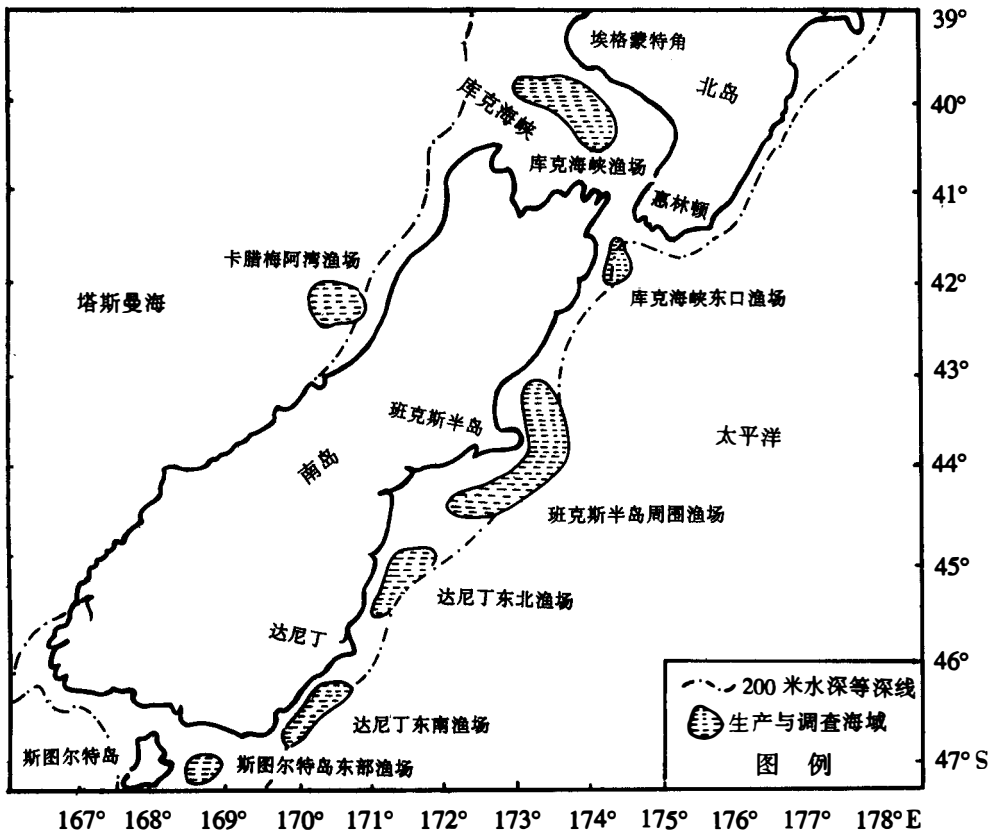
埃格蒙特角
北岛
库克海峡
库克海峡渔场
惠林顿
卡腊梅阿湾渔场
塔斯曼海
库克海峡东口渔场
班克斯半岛
太平洋
南岛
班克斯半岛周围渔场
达尼丁东北渔场
达尼丁
达尼丁东南渔场
斯图尔特岛
斯图尔特岛东部渔场
200 米水深等深线
生产与调查海域
图 例
39°
40°
41°
42°
43°
44°
45°
46°
47° S
167° 168° 169° 170° 171° 172° 173° 174° 175° 176° 177° 178° E